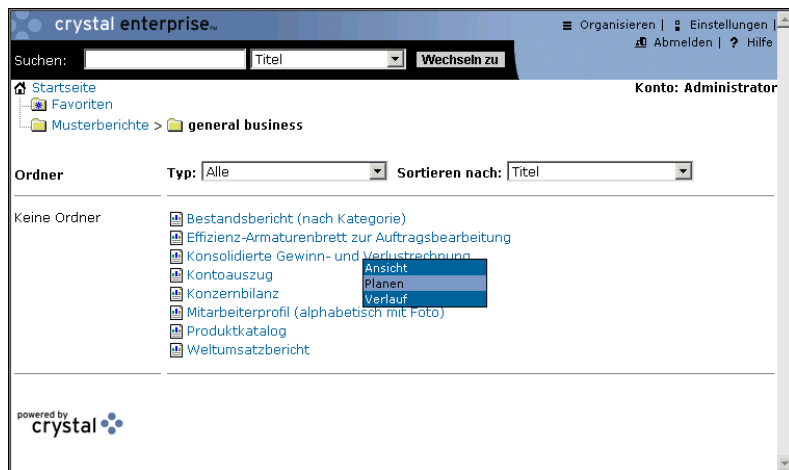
crystal enterprise™

Organisieren | Einstellungen |
Abmelden | ? Hilfe

Suchen: Titel Wechseln zu

Startseite
Favoriten
Musterberichte > general business

Konto: Administrator

Ordner

Typ: Alle Sortieren nach: Titel

Keine Ordner

Bestandsbericht (nach Kategorie)
Effizienz-Armaturenbrett zur Auftragsbearbeitung
Konsolidierte Gewinn- und Verlustrechnung
Kontoauszug
Konzernbilanz
Mitarbeiterprofil (alphabetisch mit Foto)
Produktkatalog
Weltumsatzbericht

Ansicht
Planen
Verlauf

powered by crystal